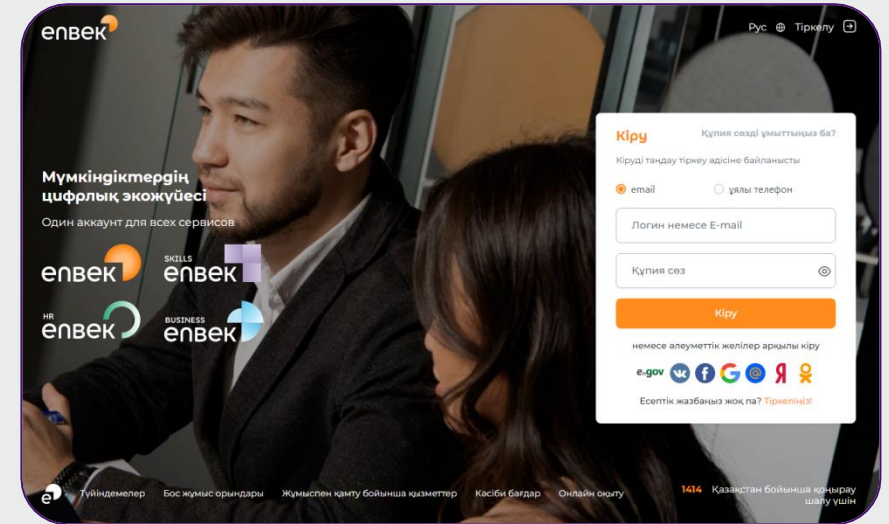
enbek

Рус Тіркелу

Мүмкіндіктердің цифрлық экожүйесі
Один аккаунт для всех сервисов

enbek
SKILLS enbek
HR enbek
BUSINESS enbek

Кіру
Құпия сөзді ұмыттыңыз ба?
Кіруді таңдау тіркеу әдісіне байланысты
email
ұялы телефон
Логин немесе E-mail
Құпия сөз
Кіру
немесе әлеуметтік желілер арқылы кіру
e.gov
Есептік жазбаңыз жоқ па? Тіркеліңіз!

Түйіндемелер Бос жұмыс орындары Жұмыспен қамту бойынша қызметтер Кәсіби бағдар Онлайн оқыту
1414 Қазақстан бойынша қоңырау шалу үшін